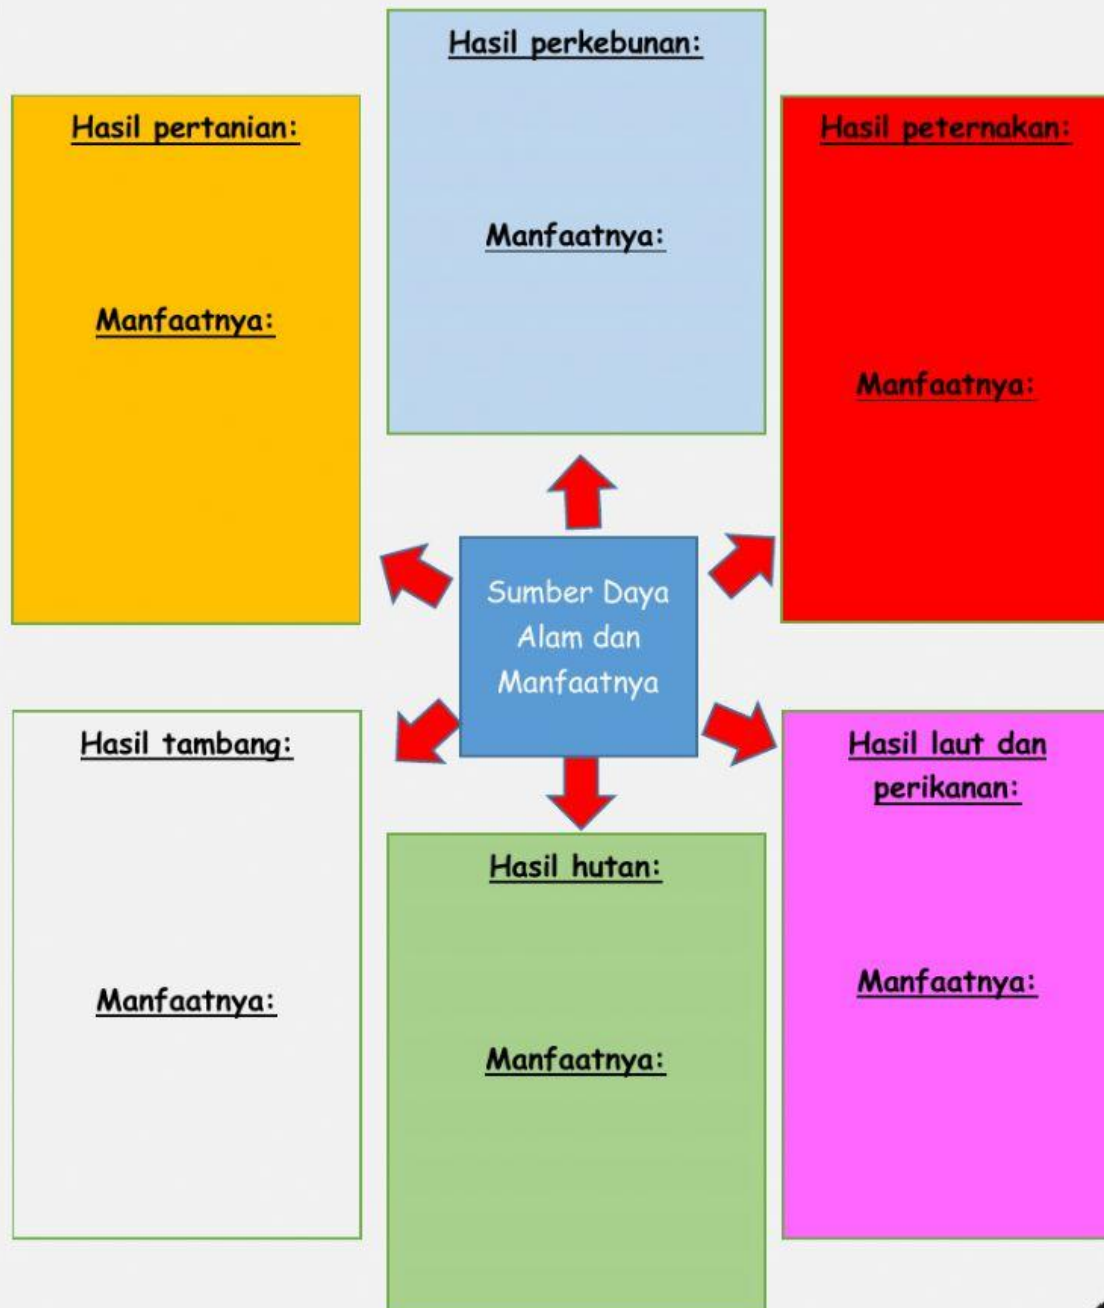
Hasil perkebunan:

Manfaatnya:

Hasil pertanian:

Manfaatnya:

Hasil peternakan:

Manfaatnya:

Sumber Daya Alam dan Manfaatnya

Hasil tambang:

Manfaatnya:

Hasil hutan:

Manfaatnya:

Hasil laut dan perikanan:

Manfaatnya: